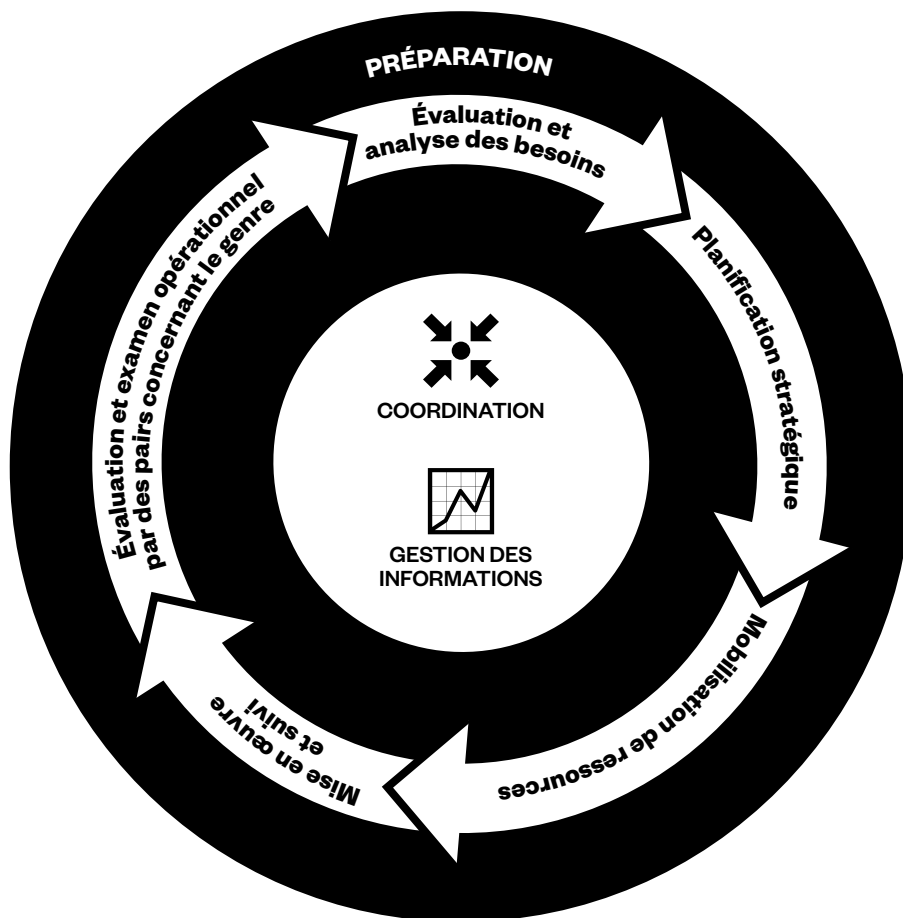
PRÉPARATION

Évaluation et analyse des besoins

Planification stratégique

Mobilisation de ressources

Mise en œuvre et suivi

Évaluation et examen opérationnel par des pairs concernant le genre

COORDINATION

GESTION DES INFORMATIONS